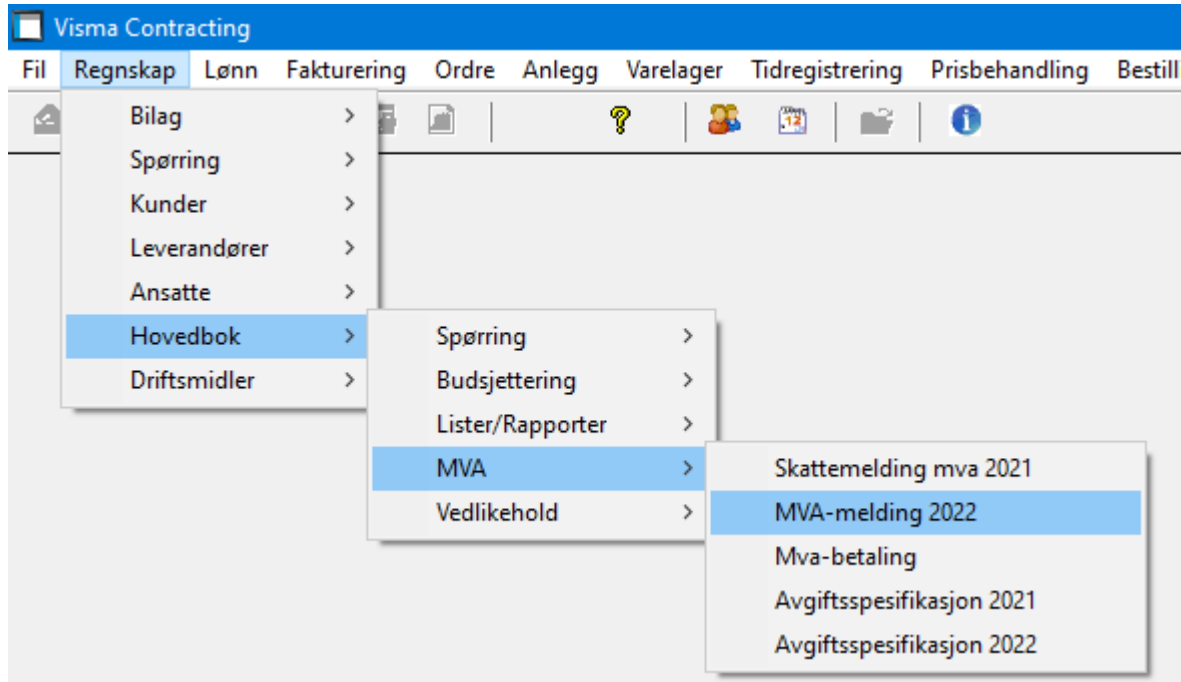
Visma Contracting

Fil Regnskap Lønn Fakturering Ordre Anlegg Varelager Tidregistrering Prisbehandling Bestill

12

Bilag >
Spørring >
Kunder >
Leverandører >
Ansatte >
Hovedbok >
Driftsmidler >

Spørring >
Budsjettering >
Lister/Rapporter >
MVA >
Vedlikehold >

Skattemelding mva 2021
MVA-melding 2022
Mva-betaling
Avgiftsspesifikasjon 2021
Avgiftsspesifikasjon 2022